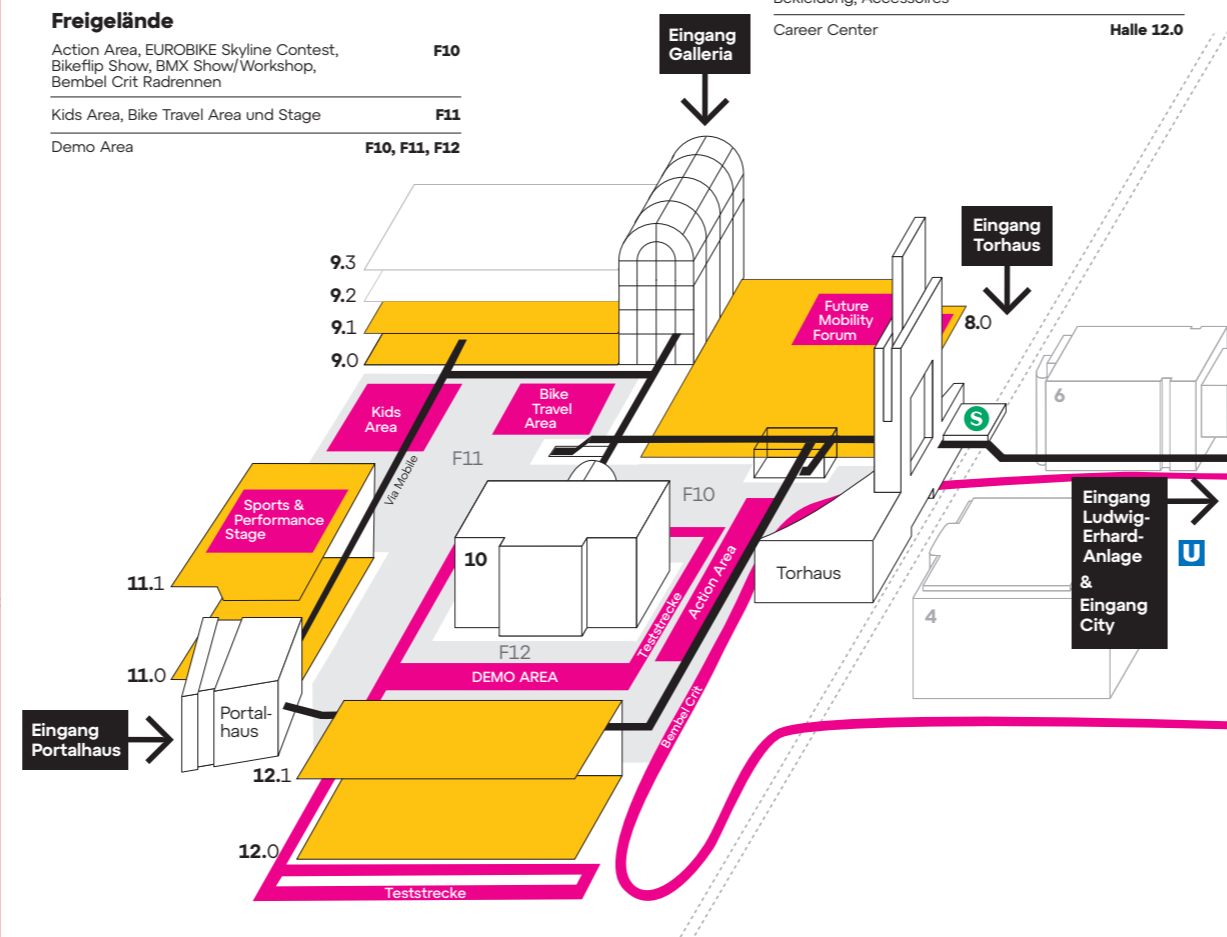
Freigelände

Action Area, EUROBIKE Skyline Contest, Bikeflip Show, BMX Show/Workshop, Bembel Crit Radrennen | F10

Kids Area, Bike Travel Area und Stage | F11

Demo Area | F10, F11, F12

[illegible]

Career Center | Halle 12.0

Eingang Galleria

Eingang Torhaus

9.3
9.2
9.1
9.0

Future Mobility Forum

8.0

Kids Area

Bike Travel Area

6

S

Via Mobile

F11

F10

Sports & Performance Stage

10

Eingang Ludwig-Erhard-Anlage & Eingang City

U

Torhaus

11.1

Teststrecke

Action Area

4

F12

11.0

DEMO AREA

Eingang Portalhaus

Portal-haus

Bembel Crit

12.1

12.0

Teststrecke